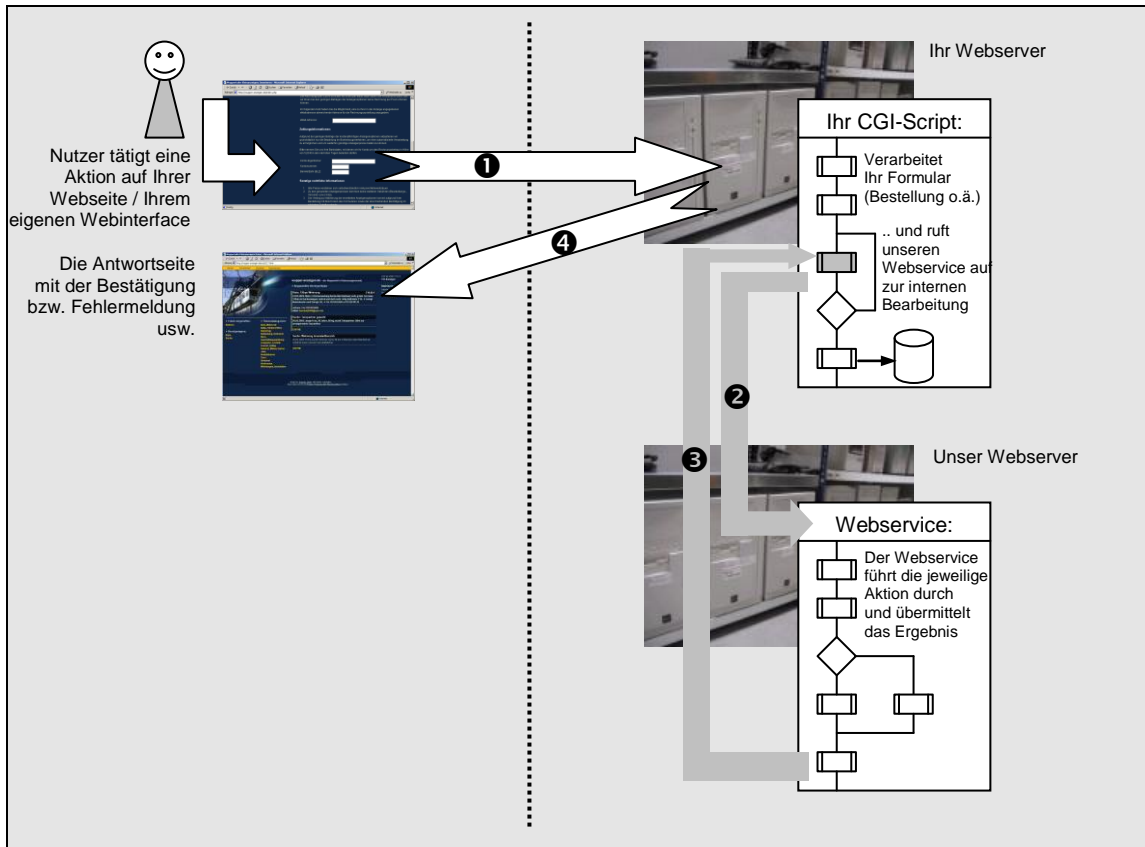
Nutzer tätigt eine Aktion auf Ihrer Webseite / Ihrem eigenen Webinterface

Die Antwortseite mit der Bestätigung bzw. Fehlermeldung usw.

❶

❹

Ihr Webserver

Ihr CGI-Script:

Verarbeitet Ihr Formular (Bestellung o.ä.)

.. und ruft unseren Webservice auf zur internen Bearbeitung

❷

❸

Unser Webserver

Webservice:

Der Webservice führt die jeweilige Aktion durch und übermittelt das Ergebnis